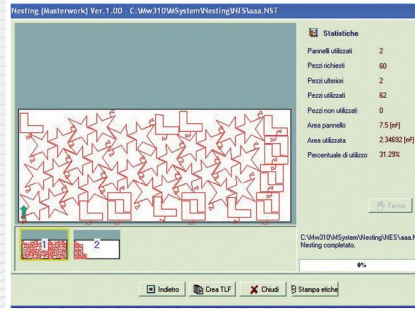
Nesting [Masterwork] Ver.1.00 - C:\Mw310\MSystem\Nesting\NES\aaa.NST

Statistiche

| | |
|---|---|
| Pannelli utilizzati | 2 |
| Pezzi richiesti | 60 |
| Pezzi ulteriori | 2 |
| Pezzi utilizzati | 62 |
| Pezzi non utilizzati | 0 |
| Area pannello | 7.5 [m²] |
| Area utilizzata | 2.34692 [m²] |
| Percentuale di utilizzo | 31.29% |

Ferma

1

2

C:\Mw310\MSystem\Nesting\NES\aaa.N
Nesting completato.

0%

Indietro

Crea TLF

Chiudi

Stampa etiche